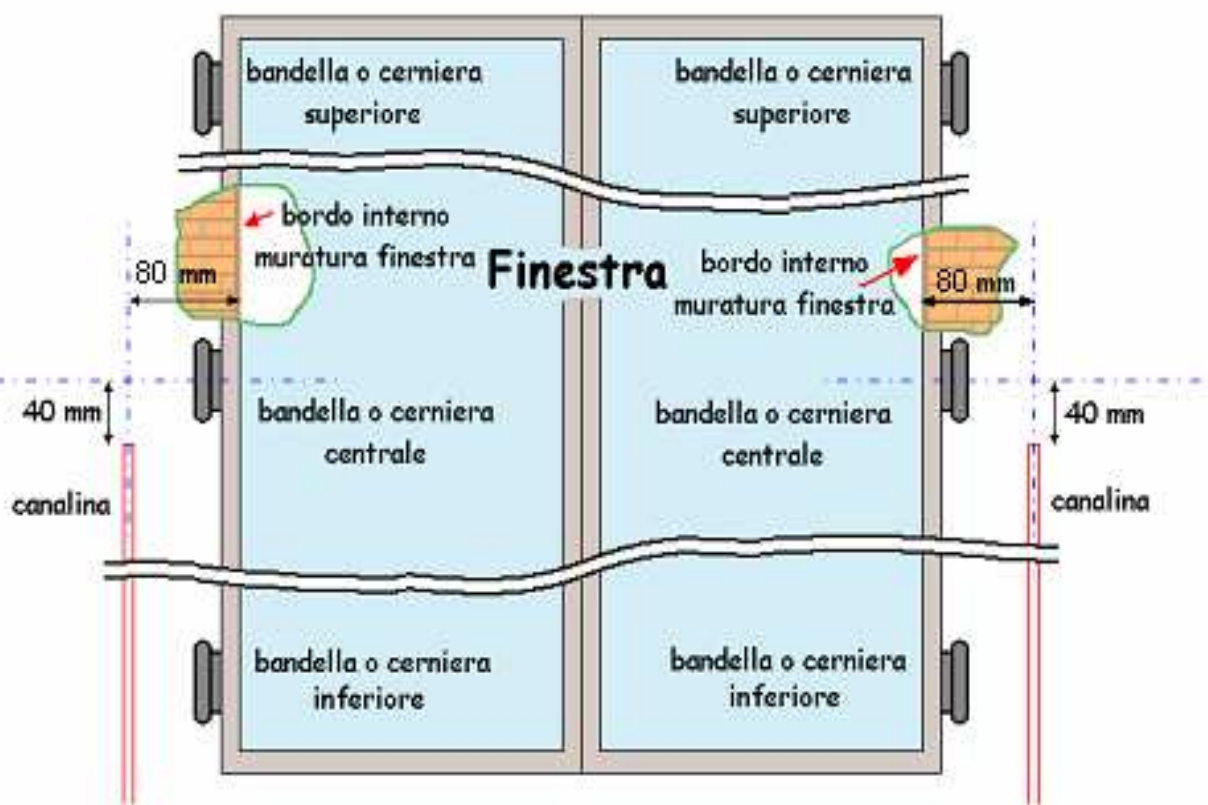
bandella o cerniera superiore

bandella o cerniera superiore

bordo interno muratura finestra

80 mm

Finestra

bordo interno muratura finestra

80 mm

40 mm

canalina

bandella o cerniera centrale

bandella o cerniera centrale

40 mm

canalina

bandella o cerniera inferiore

bandella o cerniera inferiore